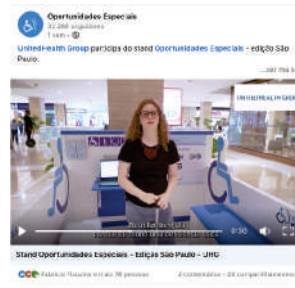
Oportunidades Especiais
32.266 seguidores
1 sem ·

UnitedHealth Group participa do stand Oportunidades Especiais - edição São Paulo.

UNITEDHEALTH GROUP

0:50

Stand Oportunidades Especiais - Edição São Paulo - UHG

Fabrício Rosalina e mais 76 pessoas    2 comentários · 23 compartilhamentos